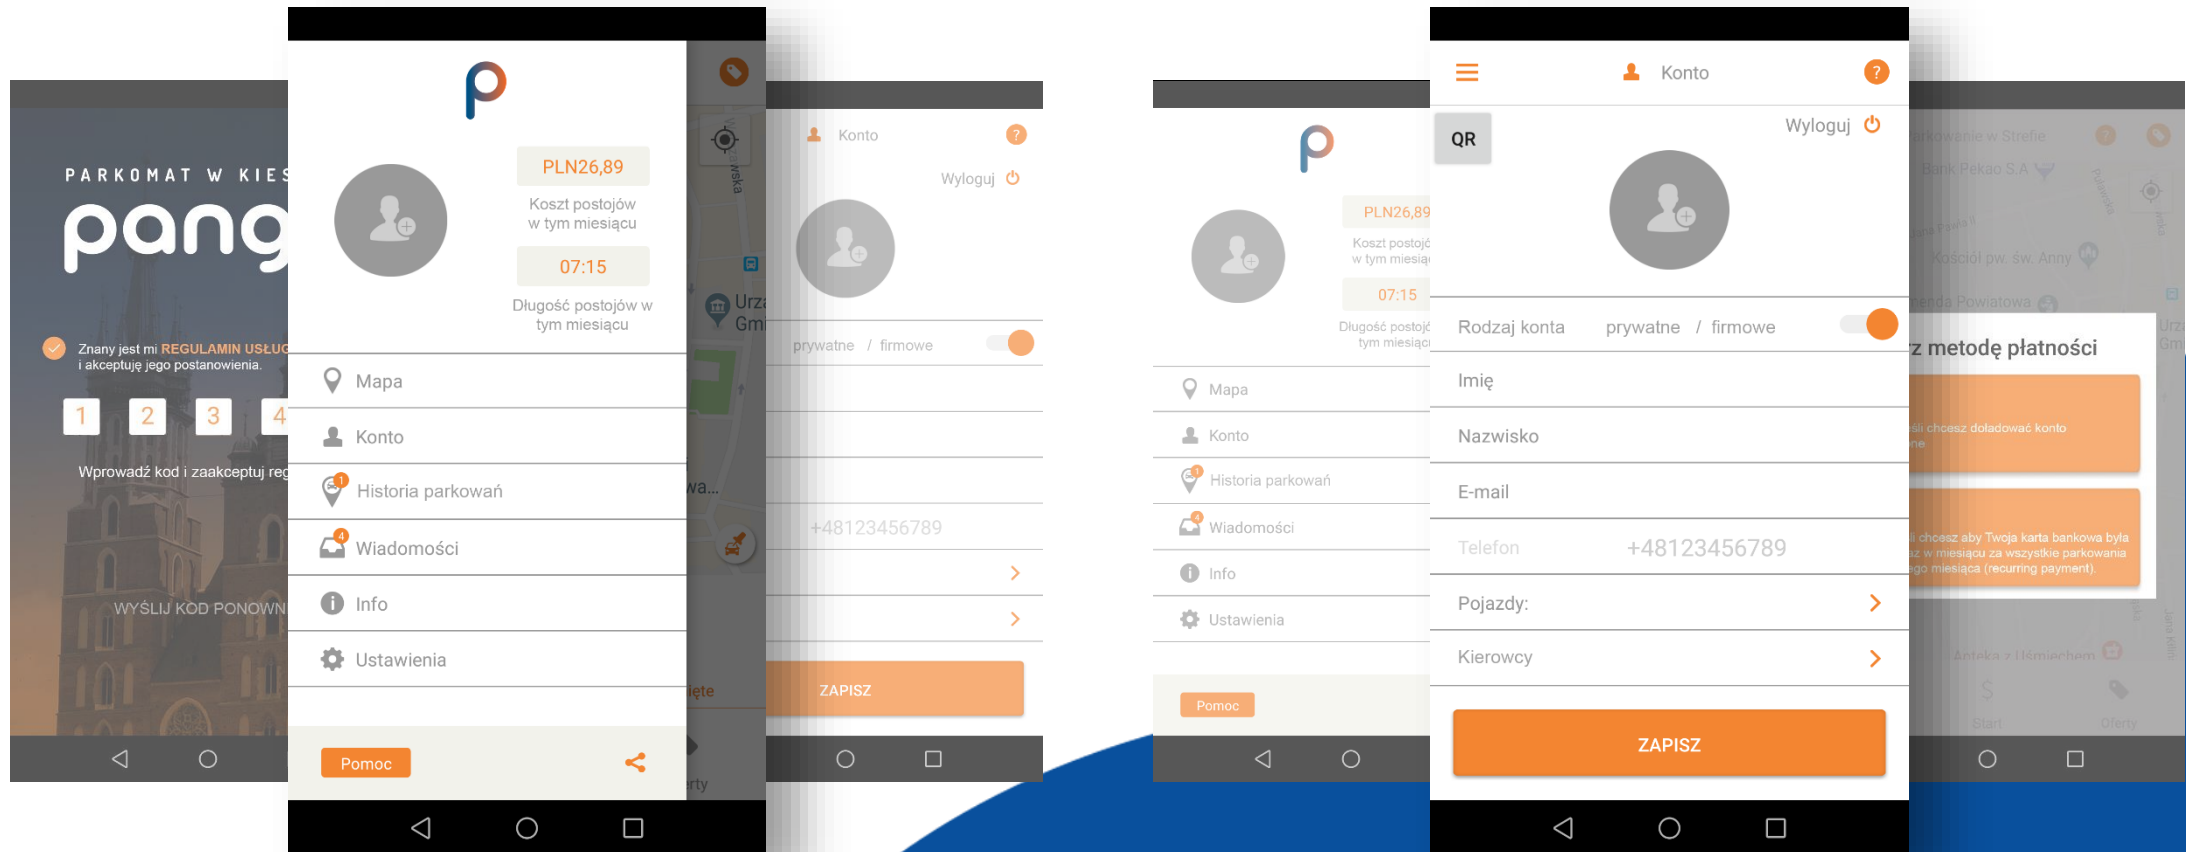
PARKOMAT W KIES
pang

Znany jest mi REGULAMIN USŁUG i akceptuję jego postanowienia.

1 2 3 4

Wprowadź kod i zaakceptuj reg

WYŚLIJ KOD PONOWN

PLN26,89
Koszt postojów w tym miesiącu
07:15
Długość postojów w tym miesiącu

Mapa
Konto
Historia parkowań
Wiadomości
Info
Ustawienia

Pomoc

Konto
Wyloguj
prywatne / firmowe
+48123456789
ZAPISZ

PLN26,89
Koszt postojó w tym miesią
07:15
Długość postojó tym miesiąc
Mapa
Konto
Historia parkowań
Wiadomości
Info
Ustawienia
Pomoc

Konto
QR
Wyloguj
Rodzaj konta prywatne / firmowe
Imię
Nazwisko
E-mail
Telefon +48123456789
Pojazdy:
Kierowcy
ZAPISZ

z metodę płatności
śli chcesz doładować konto
li chcesz aby Twoja karta bankowa była z w miesiącu za wszystkie parkowania go miesiąca (recurring payment).
Kościół pw. św. Anny
Bank Pekao S.A
Apteka z Uśmiechem
Start
Oferty